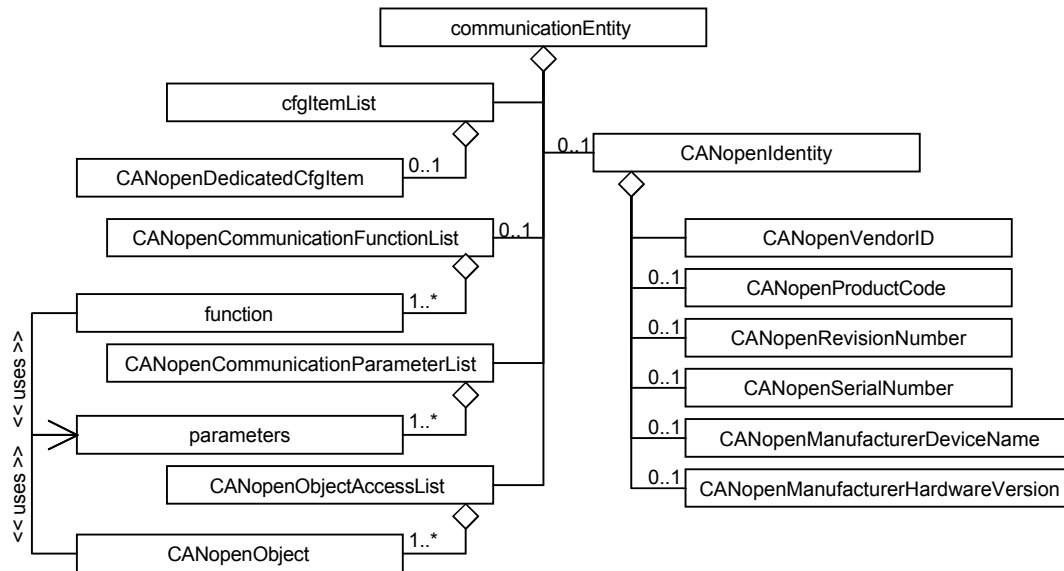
communicationEntity

cfgItemList

CANopenDedicatedCfgItem

0..1

0..1

CANopenIdentity

CANopenCommunicationFunctionList

0..1

function

1..*

CANopenCommunicationParameterList

parameters

1..*

CANopenObjectAccessList

CANopenObject

1..*

<< uses >>

<< uses >>

CANopenVendorID

0..1

CANopenProductCode

0..1

CANopenRevisionNumber

0..1

CANopenSerialNumber

0..1

CANopenManufacturerDeviceName

0..1

CANopenManufacturerHardwareVersion